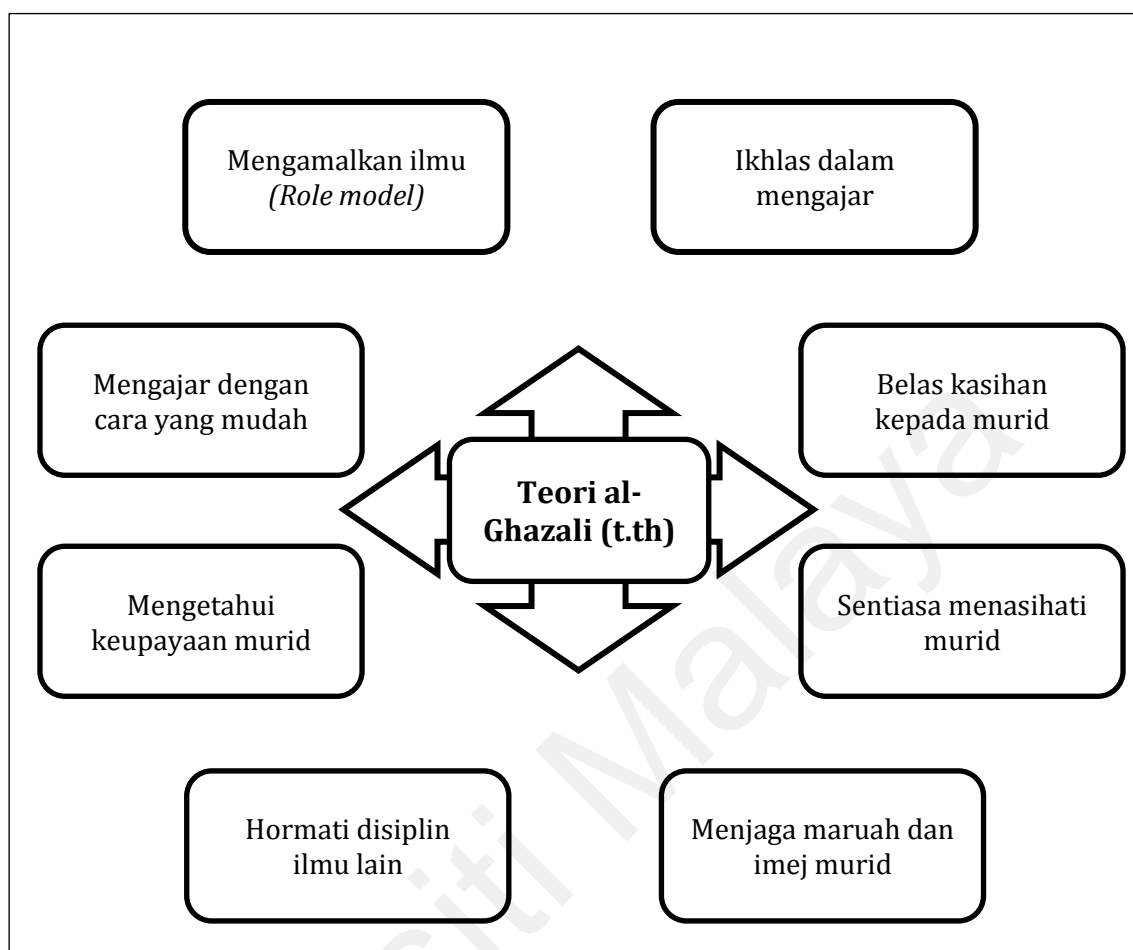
Mengamalkan ilmu *(Role model)*

Ikhlas dalam mengajar

Mengajar dengan cara yang mudah

**Teori al-Ghazali (t.th)**

Belas kasihan kepada murid

Mengetahui keupayaan murid

Sentiasa menasihati murid

Hormati disiplin ilmu lain

Menjaga maruah dan imej murid

Universiti Malaya